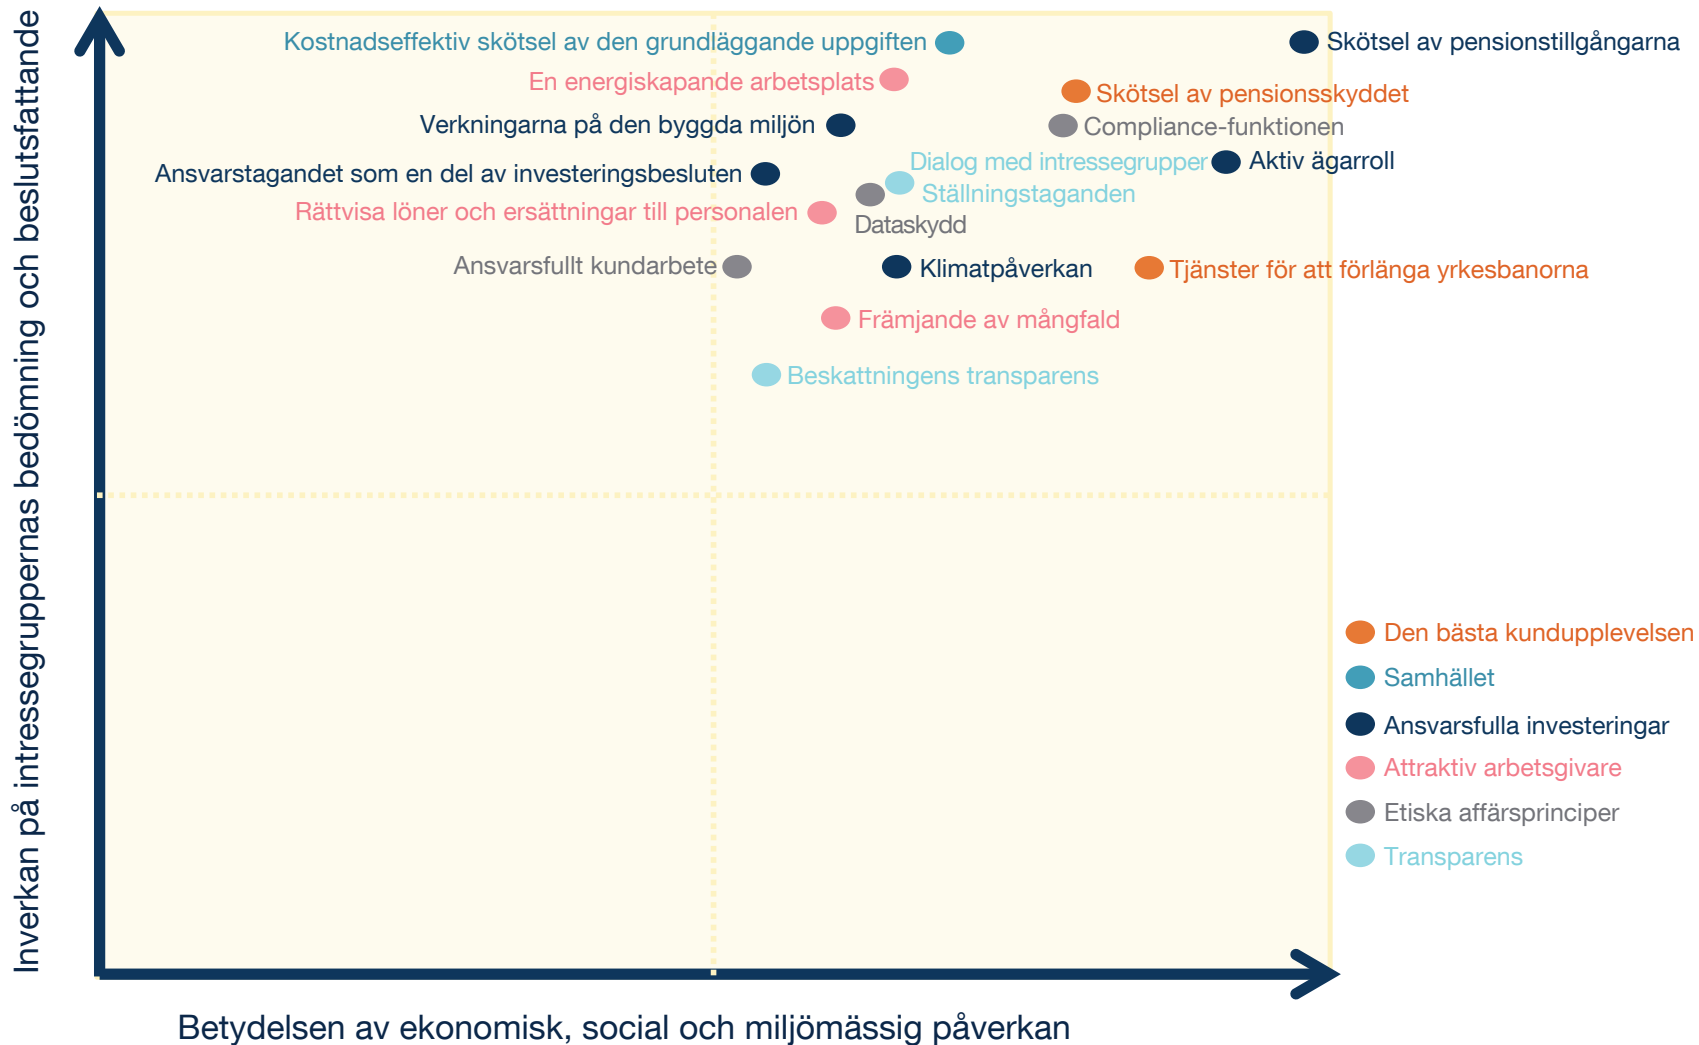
Inverkan på intressegruppernas bedömning och beslutsfattande

Kostnadseffektiv skötsel av den grundläggande uppgiften

Skötsel av pensionstillgångarna

En energiskapande arbetsplats

Skötsel av pensionsskyddet

Verkningarna på den byggda miljön

Compliance-funktionen

Dialog med intressegrupper

Aktiv ägarroll

Ansvarstagandet som en del av investeringsbesluten

Ställningstaganden

Rättvisa löner och ersättningar till personalen

Dataskydd

Ansvarsfullt kundarbete

Klimatpåverkan

Tjänster för att förlänga yrkesbanorna

Främjande av mångfald

Beskattningens transparens

Den bästa kundupplevelsen
Samhället
Ansvarsfulla investeringar
Attraktiv arbetsgivare
Etiska affärsprinciper
Transparens

Betydelsen av ekonomisk, social och miljömässig påverkan